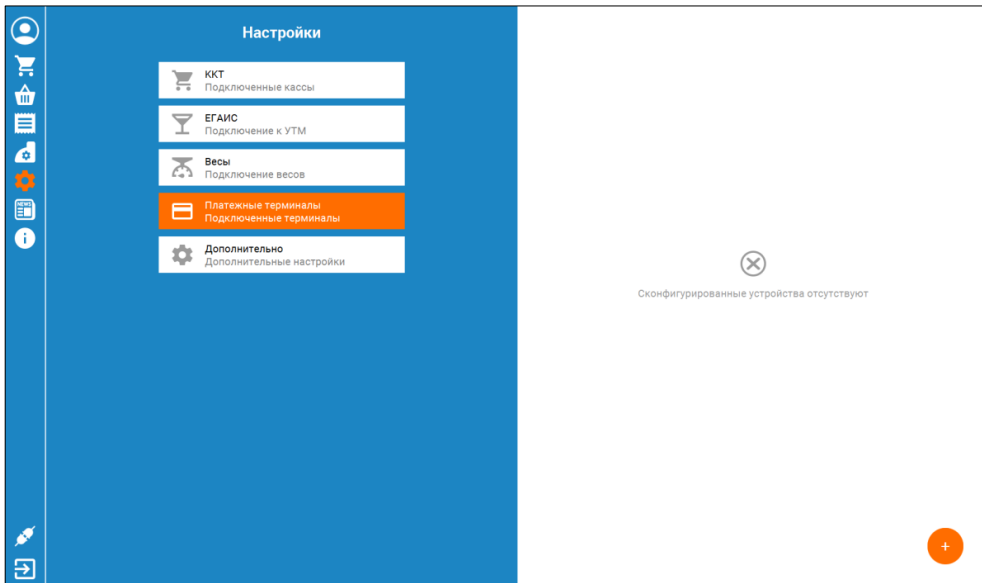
Настройки

ККТ
Подключенные кассы

ЕГАИС
Подключение к УТМ

Весы
Подключение весов

Платежные терминалы
Подключенные терминалы

Дополнительно
Дополнительные настройки

Сконфигурированные устройства отсутствуют

+